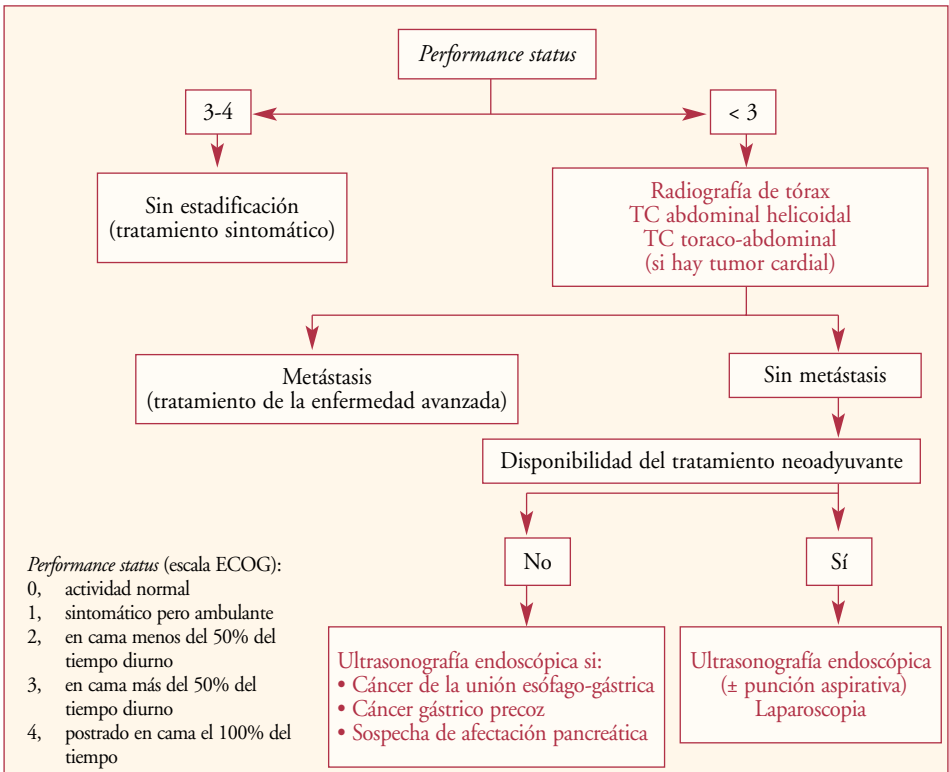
Performance status

3-4

< 3

Sin estadificación
(tratamiento sintomático)

Radiografía de tórax
TC abdominal helicoidal
TC toraco-abdominal
(si hay tumor cardial)

Metástasis
(tratamiento de la enfermedad avanzada)

Sin metástasis

Disponibilidad del tratamiento neoadyuvante

No

Sí

Performance status (escala ECOG):
0, actividad normal
1, sintomático pero ambulante
2, en cama menos del 50% del tiempo diurno
3, en cama más del 50% del tiempo diurno
4, postrado en cama el 100% del tiempo

Ultrasonografía endoscópica si:
• Cáncer de la unión esófago-gástrica
• Cáncer gástrico precoz
• Sospecha de afectación pancreática

Ultrasonografía endoscópica
(± punción aspirativa)
Laparoscopia